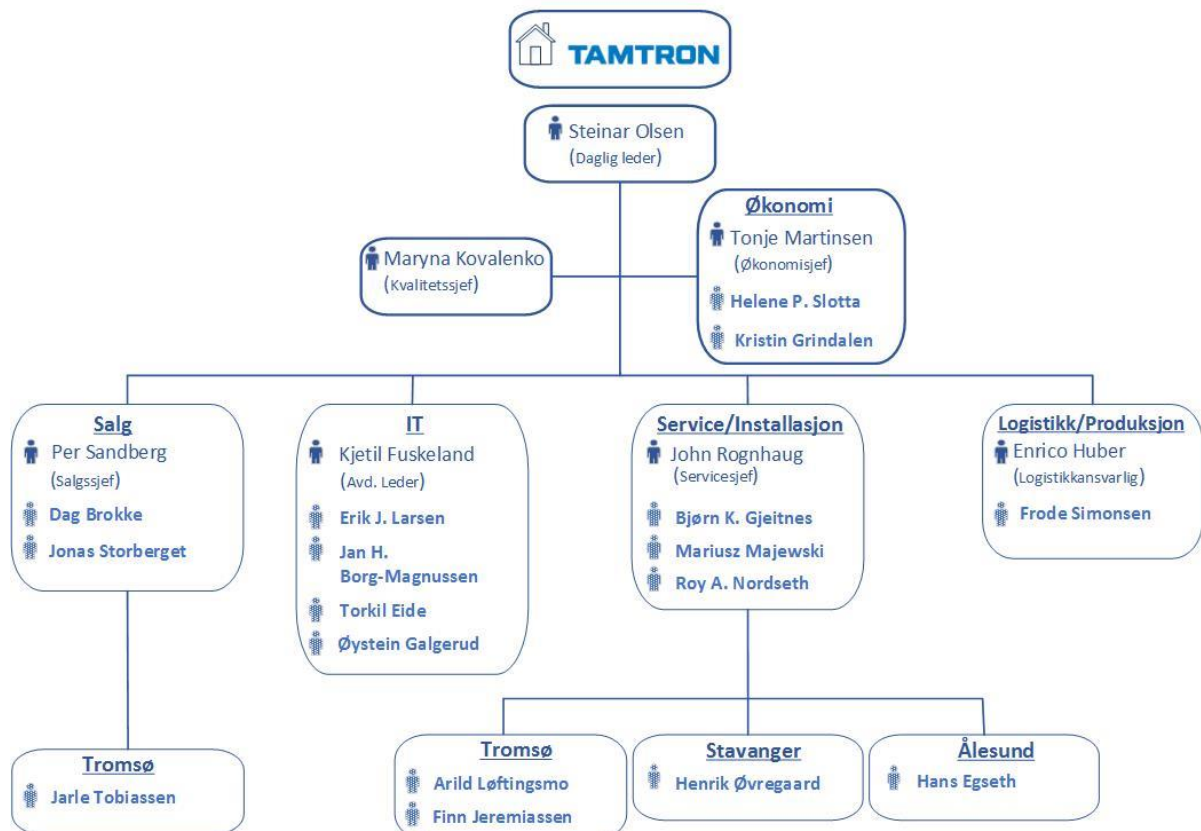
TAMTRON

Steinar Olsen
(Daglig leder)

Maryna Kovalenko
(Kvalitetssjef)

Økonomi
Tonje Martinsen
(Økonomisjef)
Helene P. Slotta
Kristin Grindalen

Salg
Per Sandberg
(Salgssjef)
Dag Brokke
Jonas Storberget

IT
Kjetil Fuskeland
(Avd. Leder)
Erik J. Larsen
Jan H. Borg-Magnussen
Torkil Eide
Øystein Galgerud

Service/Installasjon
John Rognhaug
(Servicesjef)
Bjørn K. Gjeitnes
Mariusz Majewski
Roy A. Nordseth

Logistikk/Produksjon
Enrico Huber
(Logistikkansvarlig)
Frode Simonsen

Tromsø
Jarle Tobiassen

Tromsø
Arild Løftingsmo
Finn Jeremiassen

Stavanger
Henrik Øvregaard

Ålesund
Hans Egseth